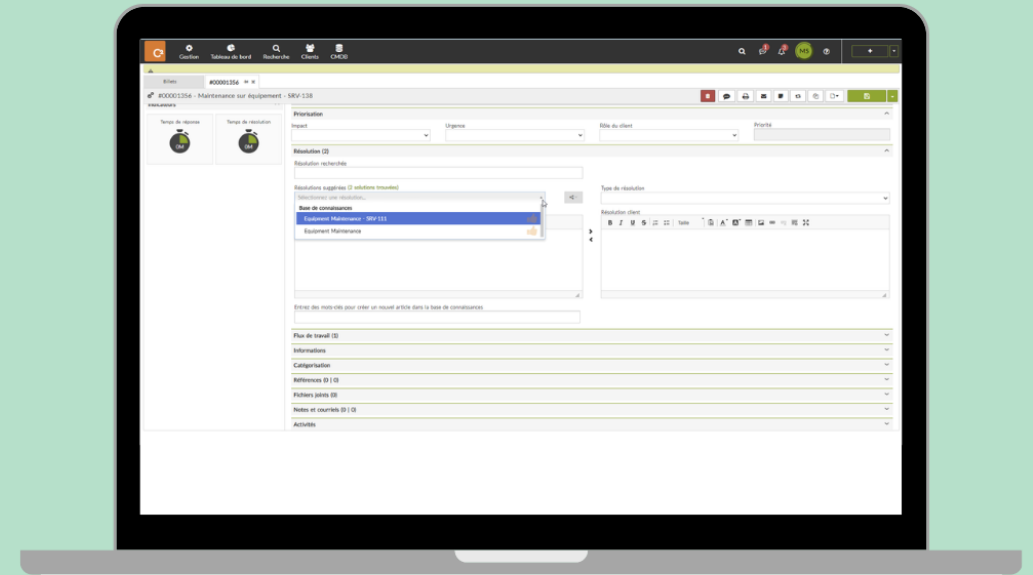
Gestion Tableau de bord Recherche Clients CMDB

MS

Billets #00001356

#00001356 - Maintenance sur équipement - SRV-138

Indicateurs

Temps de réponse 0M

Temps de résolution 0M

Priorisation

Impact

Urgence

Rôle du client

Priorité

Résolution (2)

Résolution recherchée

Résolutions suggérées (2 solutions trouvées)

Sélectionnez une résolution...

Base de connaissances

Équipement Maintenance - SRV-111

Équipement Maintenance

Type de résolution

Résolution client

Taille

Entrez des mots-clés pour créer un nouvel article dans la base de connaissances

Flux de travail (1)

Informations

Catégorisation

Références (0 | 0)

Fichiers joints (0)

Notes et courriels (0 | 0)

Activités